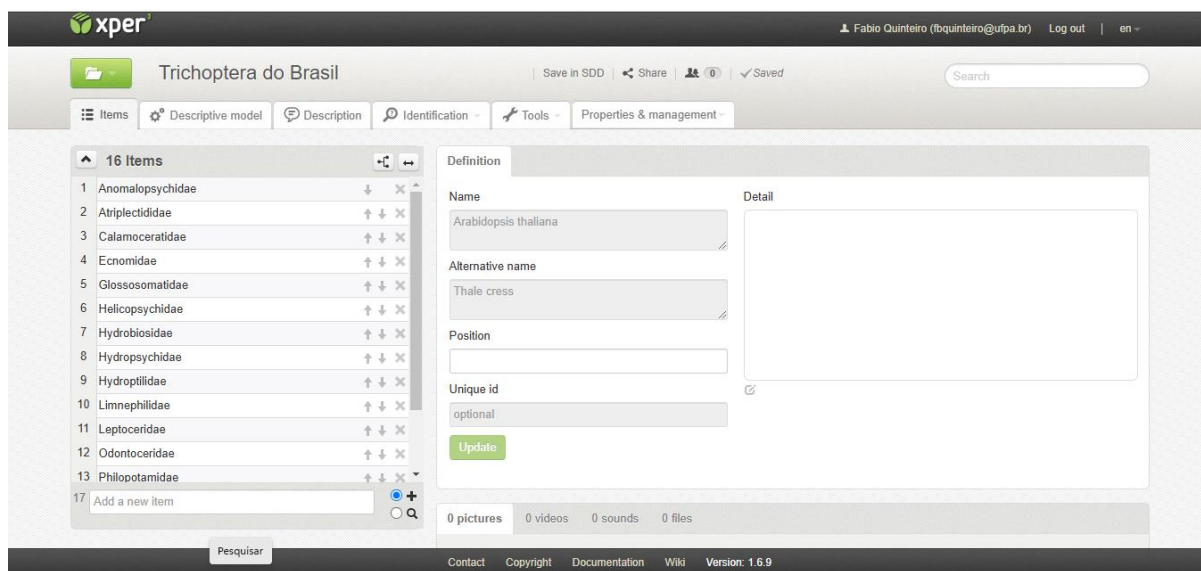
xper³

Fabio Quinteiro (fbquinteiro@ufpa.br) Log out | en

Trichoptera do Brasil

Save in SDD | Share | 0 | Saved

Search

Items | Descriptive model | Description | Identification | Tools | Properties & management

16 Items

1 Anomalopsychidae
2 Atriplectididae
3 Calamoceratidae
4 Ecnomidae
5 Glossosomatidae
6 Helicopsychidae
7 Hydrobiosidae
8 Hydropsychidae
9 Hydroptilidae
10 Limnephilidae
11 Leptoceridae
12 Odontoceridae
13 Philopotamidae

17 Add a new item

Definition

Name

Arabidopsis thaliana

Alternative name

Thale cress

Position

Unique id

optional

Update

Detail

0 pictures 0 videos 0 sounds 0 files

Pesquisar

Contact Copyright Documentation Wiki Version: 1.6.9